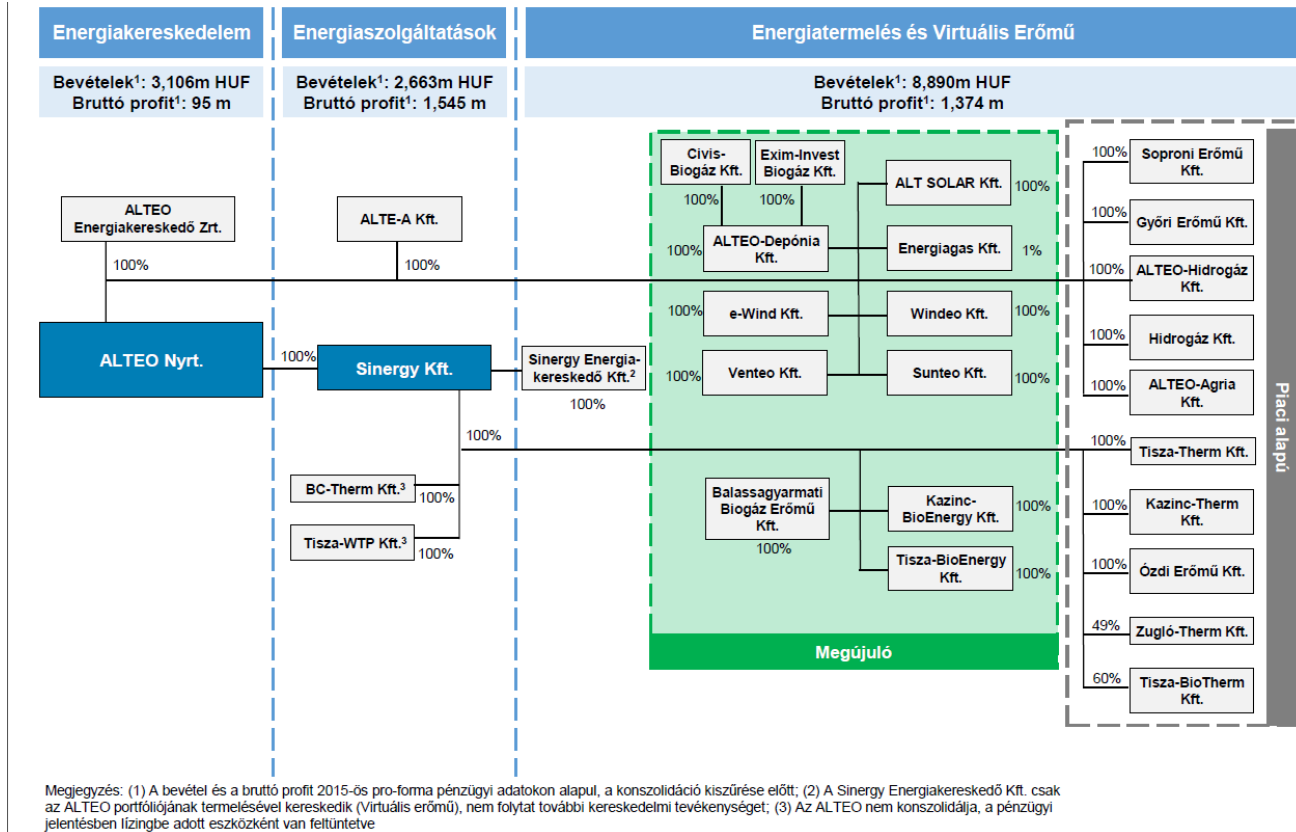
Energiakereskedelem

Energiaszolgáltatások

Energiatermelés és Virtuális Erőmű

Bevételek$^1$: 3,106m HUF
Bruttó profit$^1$: 95 m

Bevételek$^1$: 2,663m HUF
Bruttó profit$^1$: 1,545 m

Bevételek$^1$: 8,890m HUF
Bruttó profit$^1$: 1,374 m

ALTEO Energiakereskedő Zrt.
100%

ALTE-A Kft.
100%

ALTEO Nyrt.

100%
Sinergy Kft.

Sinergy Energiakereskedő Kft.$^2$
100%

100%

BC-Therm Kft.$^3$
100%

Tisza-WTP Kft.$^3$
100%

Civis-Biogáz Kft.
100%

Exim-Invest Biogáz Kft.
100%

ALT SOLAR Kft.
100%

100%
ALTEO-Depónia Kft.

Energiagas Kft.
1%

100%
e-Wind Kft.

Windeo Kft.
100%

100%
Venteo Kft.

Sunteo Kft.
100%

Balassagyarmati Biogáz Erőmű Kft.
100%

Kazinc-BioEnergy Kft.
100%

Tisza-BioEnergy Kft.
100%

Megújuló

100%
Soproni Erőmű Kft.

100%
Győri Erőmű Kft.

100%
ALTEO-Hidrogáz Kft.

100%
Hidrogáz Kft.

100%
ALTEO-Agria Kft.

100%
Tisza-Therm Kft.

100%
Kazinc-Therm Kft.

100%
Ózdi Erőmű Kft.

49%
Zugló-Therm Kft.

60%
Tisza-BioTherm Kft.

Piaci alapú

Megjegyzés: (1) A bevétel és a bruttó profit 2015-ös pro-forma pénzügyi adatokon alapul, a konszolidáció kiszűrése előtt; (2) A Sinergy Energiakereskedő Kft. csak az ALTEO portfóliójának termelésével kereskedik (Virtuális erőmű), nem folytat további kereskedelmi tevékenységet; (3) Az ALTEO nem konszolidálja, a pénzügyi jelentésben lízingbe adott eszközként van feltüntetve